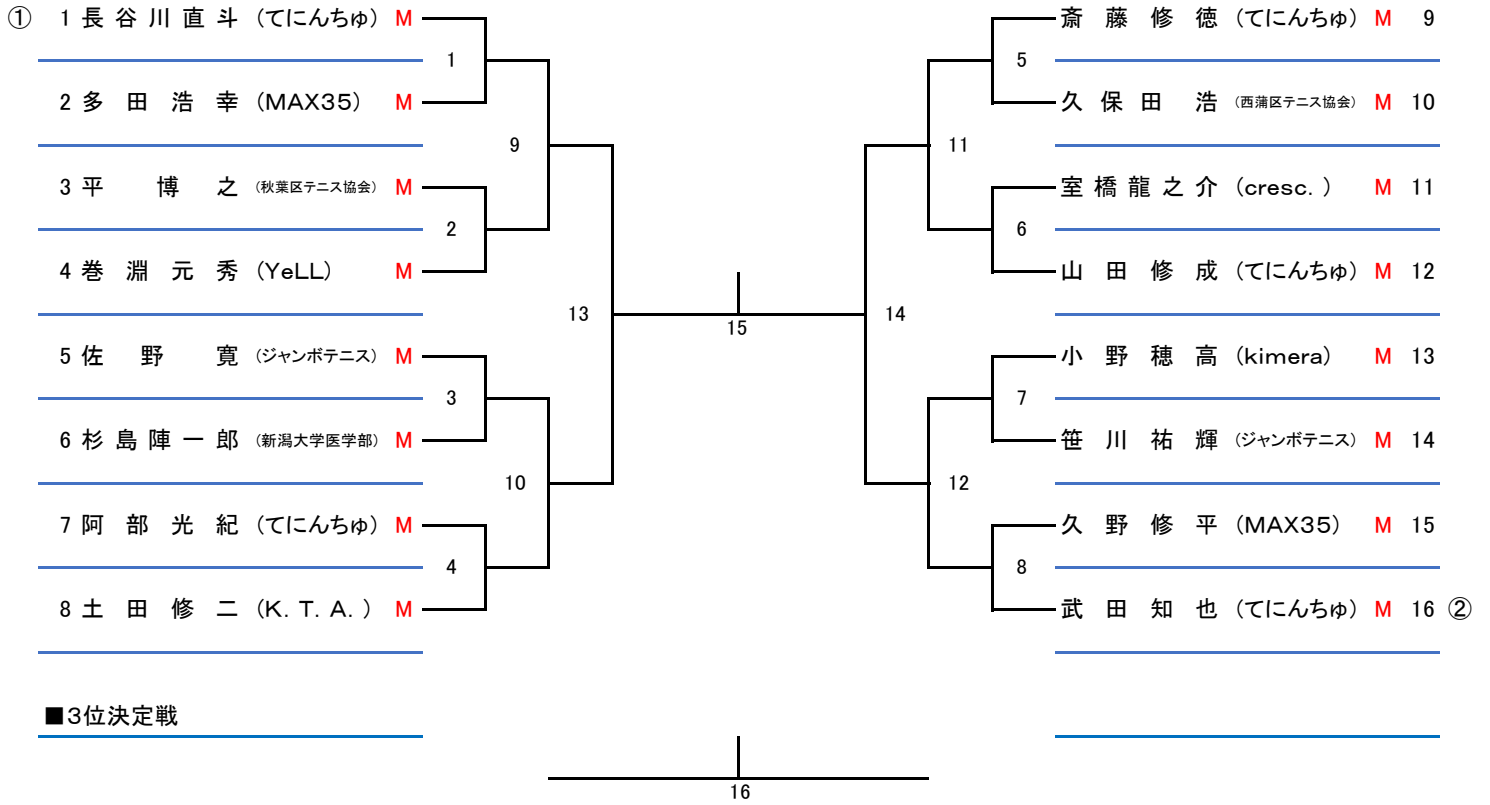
① 1 長谷川直斗（てにんちゅ） M
2 多田浩幸（MAX35） M
3 平博之（秋葉区テニス協会） M
4 巻淵元秀（YeLL） M
5 佐野寛（ジャンボテニス） M
6 杉島陣一郎（新潟大学医学部） M
7 阿部光紀（てにんちゅ） M
8 土田修二（K. T. A.） M

斎藤修徳（てにんちゅ） M 9
久保田浩（西蒲区テニス協会） M 10
室橋龍之介（cresc.） M 11
山田修成（てにんちゅ） M 12
小野穂高（kimera） M 13
笹川祐輝（ジャンボテニス） M 14
久野修平（MAX35） M 15
武田知也（てにんちゅ） M 16 ②

1
2
3
4
5
6
7
8
9
10
11
12
13
14
15

■3位決定戦

16